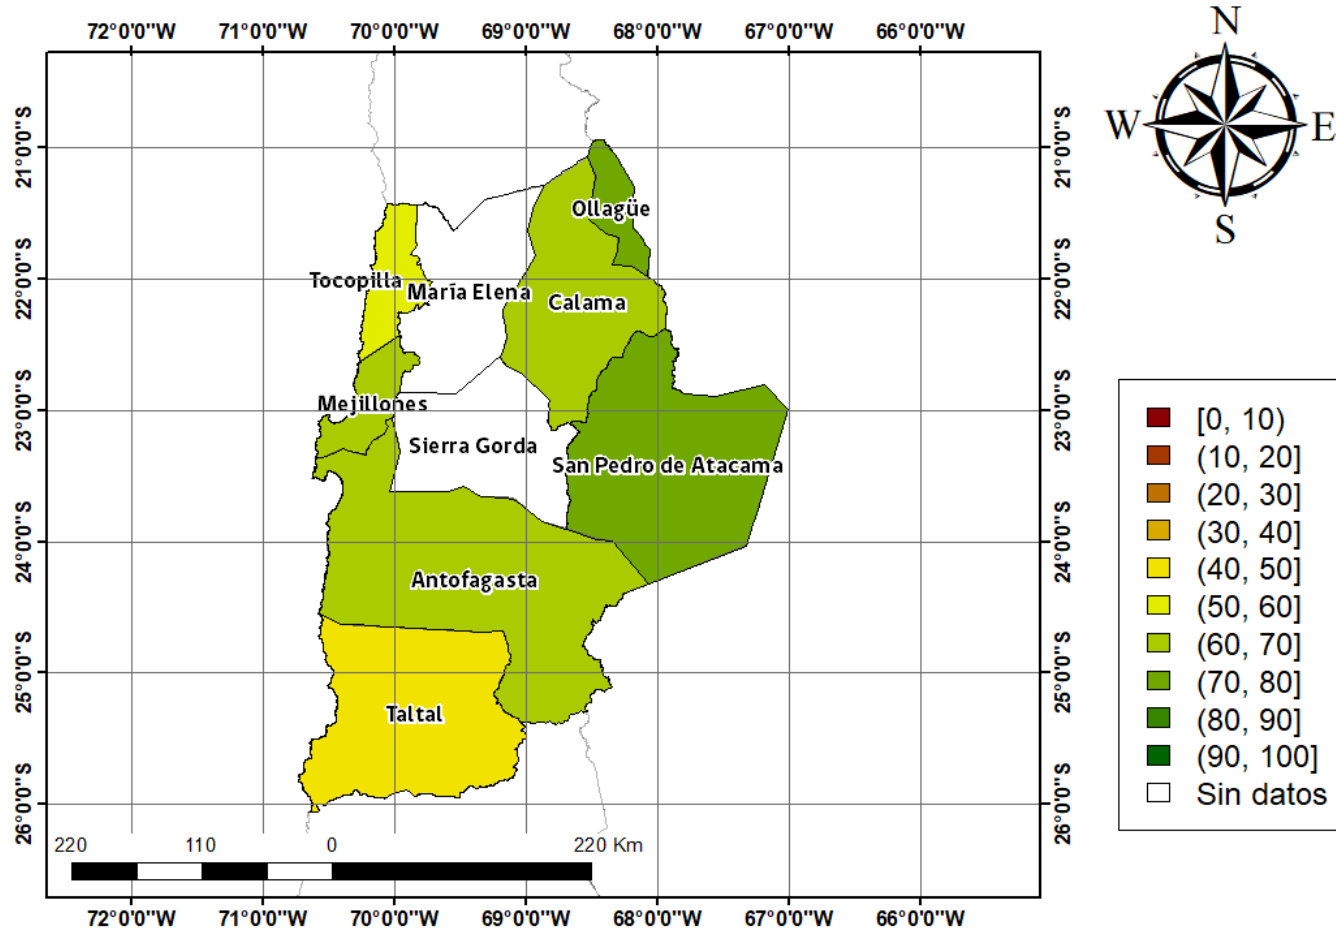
72°0'0"W 71°0'0"W 70°0'0"W 69°0'0"W 68°0'0"W 67°0'0"W 66°0'0"W

21°0'0"S
22°0'0"S
23°0'0"S
24°0'0"S
25°0'0"S
26°0'0"S

N
W E
S

Ollagüe
Tocopilla
María Elena
Calama
Mejillones
Sierra Gorda
San Pedro de Atacama
Antofagasta
Taltal

[0, 10)
(10, 20]
(20, 30]
(30, 40]
(40, 50]
(50, 60]
(60, 70]
(70, 80]
(80, 90]
(90, 100]
Sin datos

220 110 0 220 Km

72°0'0"W 71°0'0"W 70°0'0"W 69°0'0"W 68°0'0"W 67°0'0"W 66°0'0"W

21°0'0"S
22°0'0"S
23°0'0"S
24°0'0"S
25°0'0"S
26°0'0"S